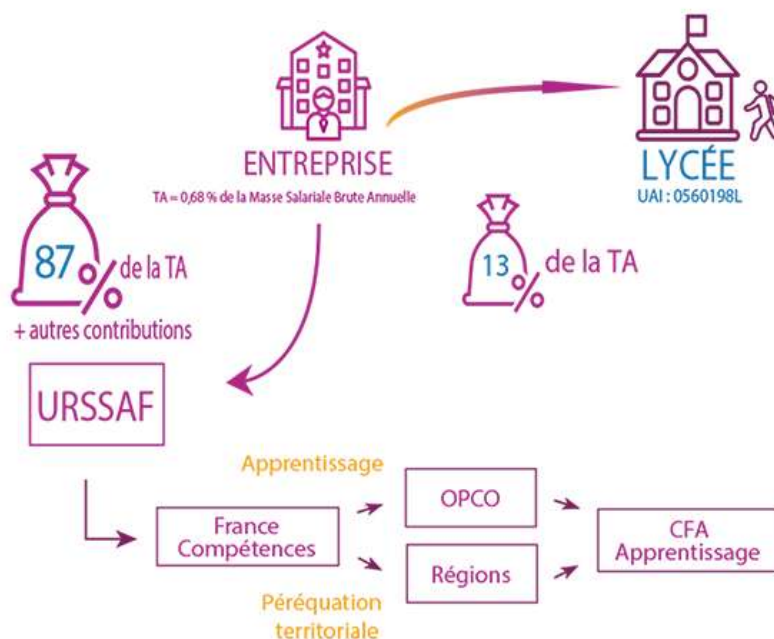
ENTREPRISE
TA = 0,68 % de la Masse Salariale Brute Annuelle

LYCÉE
UAI : 0560198L

87 % de la TA
+ autres contributions

13 % de la TA

URSSAF

Apprentissage

France Compétences

OPCO

Régions

CFA Apprentissage

Péréquation territoriale